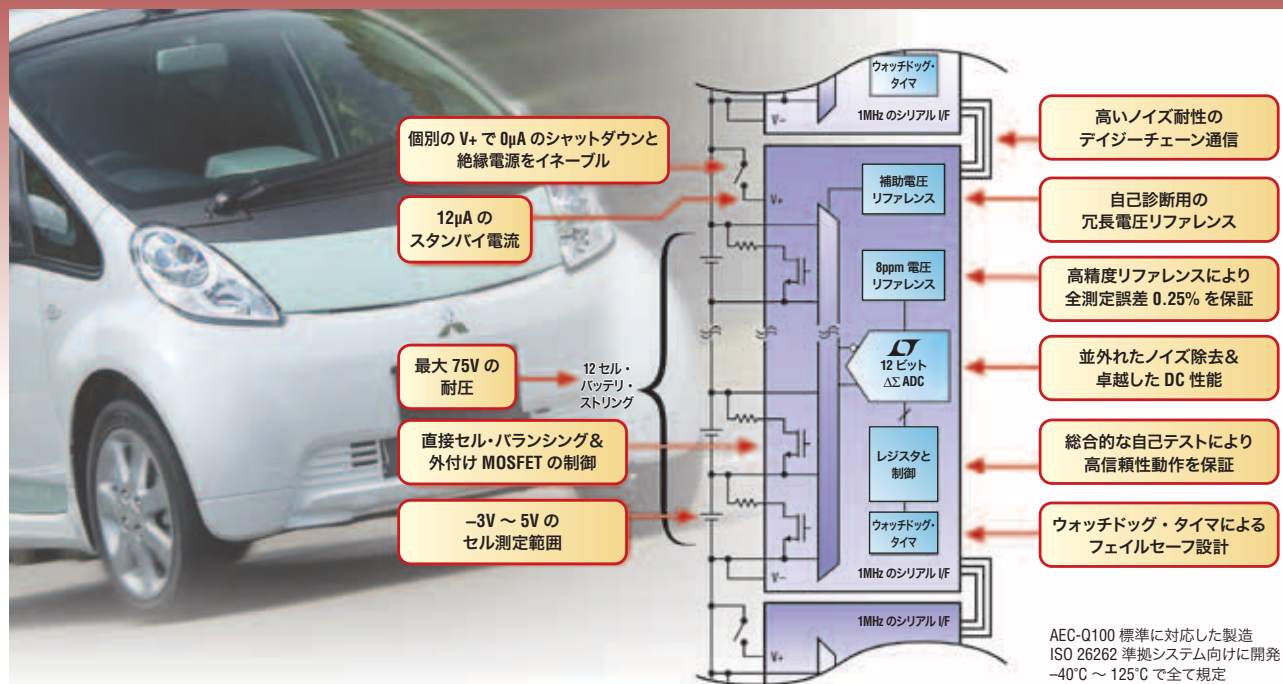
ウォッチドッグ・タイマ

1MHz のシリアル I/F

個別の V+ で 0μA のシャットダウンと絶縁電源をイネーブル

12μA のスタンバイ電流

V+

補助電圧リファレンス

8ppm 電圧リファレンス

最大 75V の耐圧

12 セル・バッテリ・ストリング

12 ビット $\Delta\Sigma$ ADC

直接セル・バランシング&外付け MOSFET の制御

レジスタと制御

–3V ～ 5V のセル測定範囲

ウォッチドッグ・タイマ

V–

1MHz のシリアル I/F

1MHz のシリアル I/F

V+

高いノイズ耐性のデイジーチェーン通信

自己診断用の冗長電圧リファレンス

高精度リファレンスにより全測定誤差 0.25% を保証

並外れたノイズ除去&卓越した DC 性能

総合的な自己テストにより高信頼性動作を保証

ウォッチドッグ・タイマによるフェイルセーフ設計

AEC-Q100 標準に対応した製造
ISO 26262 準拠システム向けに開発
–40°C ～ 125°C で全て規定